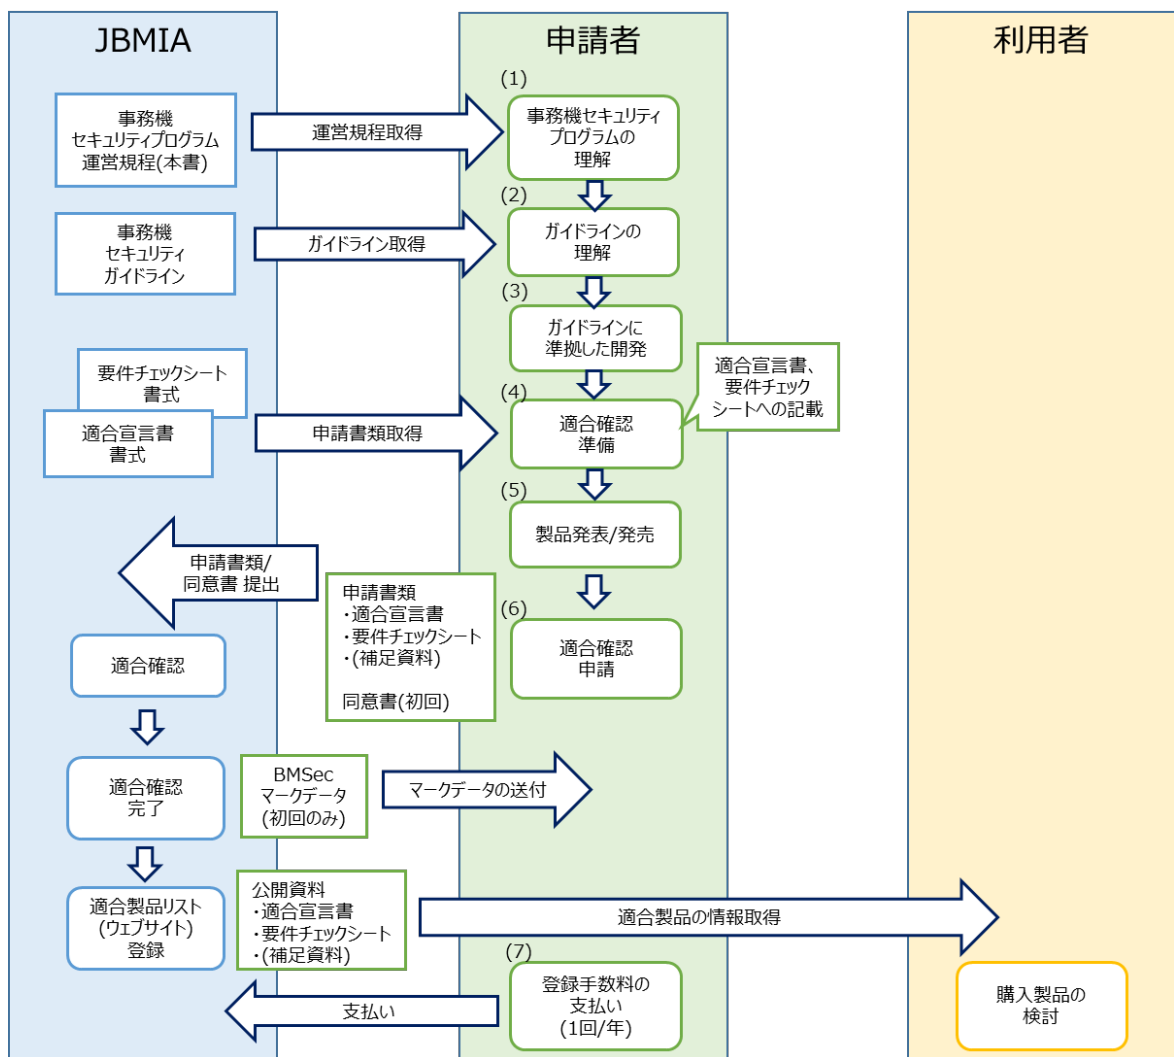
JBMIA

申請者

利用者

事務機
セキュリティプログラム
運営規程(本書)

運営規程取得

(1)
事務機セキュリティ
プログラムの
理解

事務機
セキュリティ
ガイドライン

ガイドライン取得

(2)
ガイドラインの
理解

(3)
ガイドラインに
準拠した開発

要件チェックシート
書式

適合宣言書
書式

申請書類取得

適合宣言書、
要件チェック
シートへの記載

(4)
適合確認
準備

(5)
製品発表/発売

申請書類/
同意書 提出

申請書類
・適合宣言書
・要件チェックシート
・(補足資料)

同意書(初回)

(6)
適合確認
申請

適合確認

適合確認
完了

BMSec
マークデータ
(初回のみ)

マークデータの送付

適合製品リスト
(ウェブサイト)
登録

公開資料
・適合宣言書
・要件チェックシート
・(補足資料)

適合製品の情報取得

支払い

(7)
登録手数料の
支払い
(1回/年)

購入製品の
検討